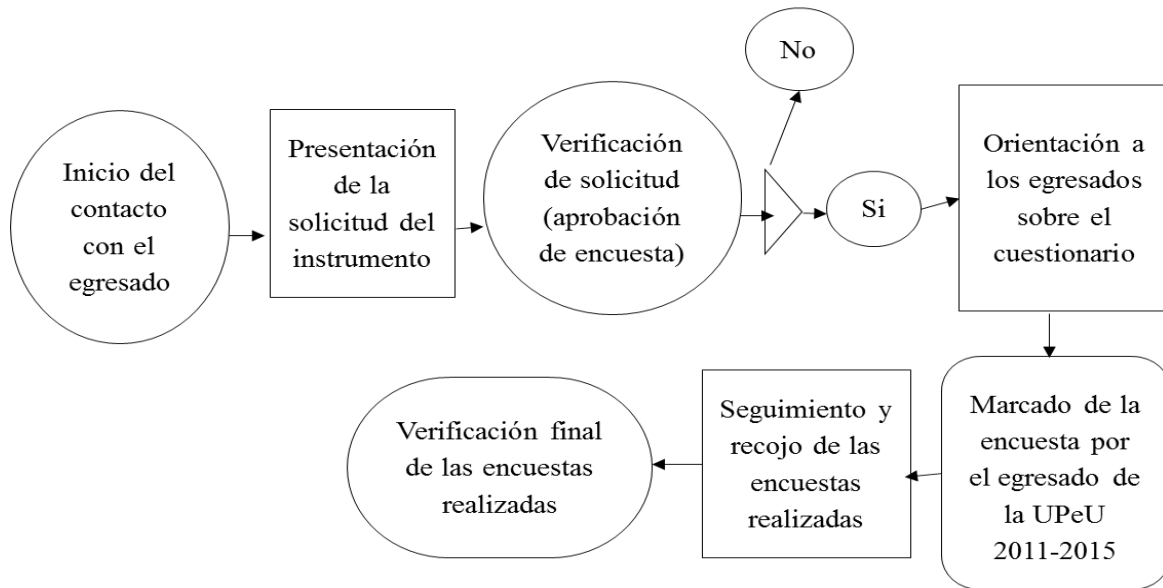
Inicio del contacto con el egresado

Presentación de la solicitud del instrumento

Verificación de solicitud (aprobación de encuesta)

No

Si

Orientación a los egresados sobre el cuestionario

Marcado de la encuesta por el egresado de la UPeU 2011-2015

Seguimiento y recojo de las encuestas realizadas

Verificación final de las encuestas realizadas